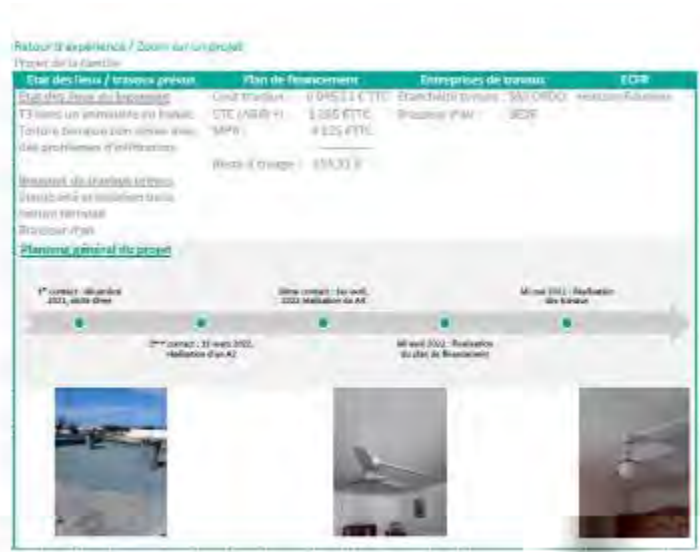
Retour d'expérience / Zoom sur un projet

Projet de la famille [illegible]

| Etat des lieux / travaux prévus | Plan de financement | Entreprises de travaux | ECFR |
|---|---|---|---|
| Etat des lieux du logement<br>T3 dans un immeuble en étage. Toiture terrasse non isolée avec des problèmes d'infiltration.<br><br>Travaux de rénovation prévus<br>Etanchéité et isolation toiture terrasse<br>Brasseur d'air | Coût travaux : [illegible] € TTC<br>CEE (ARER) : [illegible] € TTC<br>MPR : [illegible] € TTC<br><br>Reste à charge : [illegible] € | Etanchéité toiture : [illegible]<br>Brasseur d'air : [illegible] | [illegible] |

Planning général du projet

1er contact : décembre 2021, visite diner

2ème contact : 15 mars 2022, réalisation d'un A2

3ème contact : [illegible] avril 2022, réalisation du A3

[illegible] avril 2022 : Réalisation du plan de financement

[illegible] mai 2022 : Réalisation des travaux